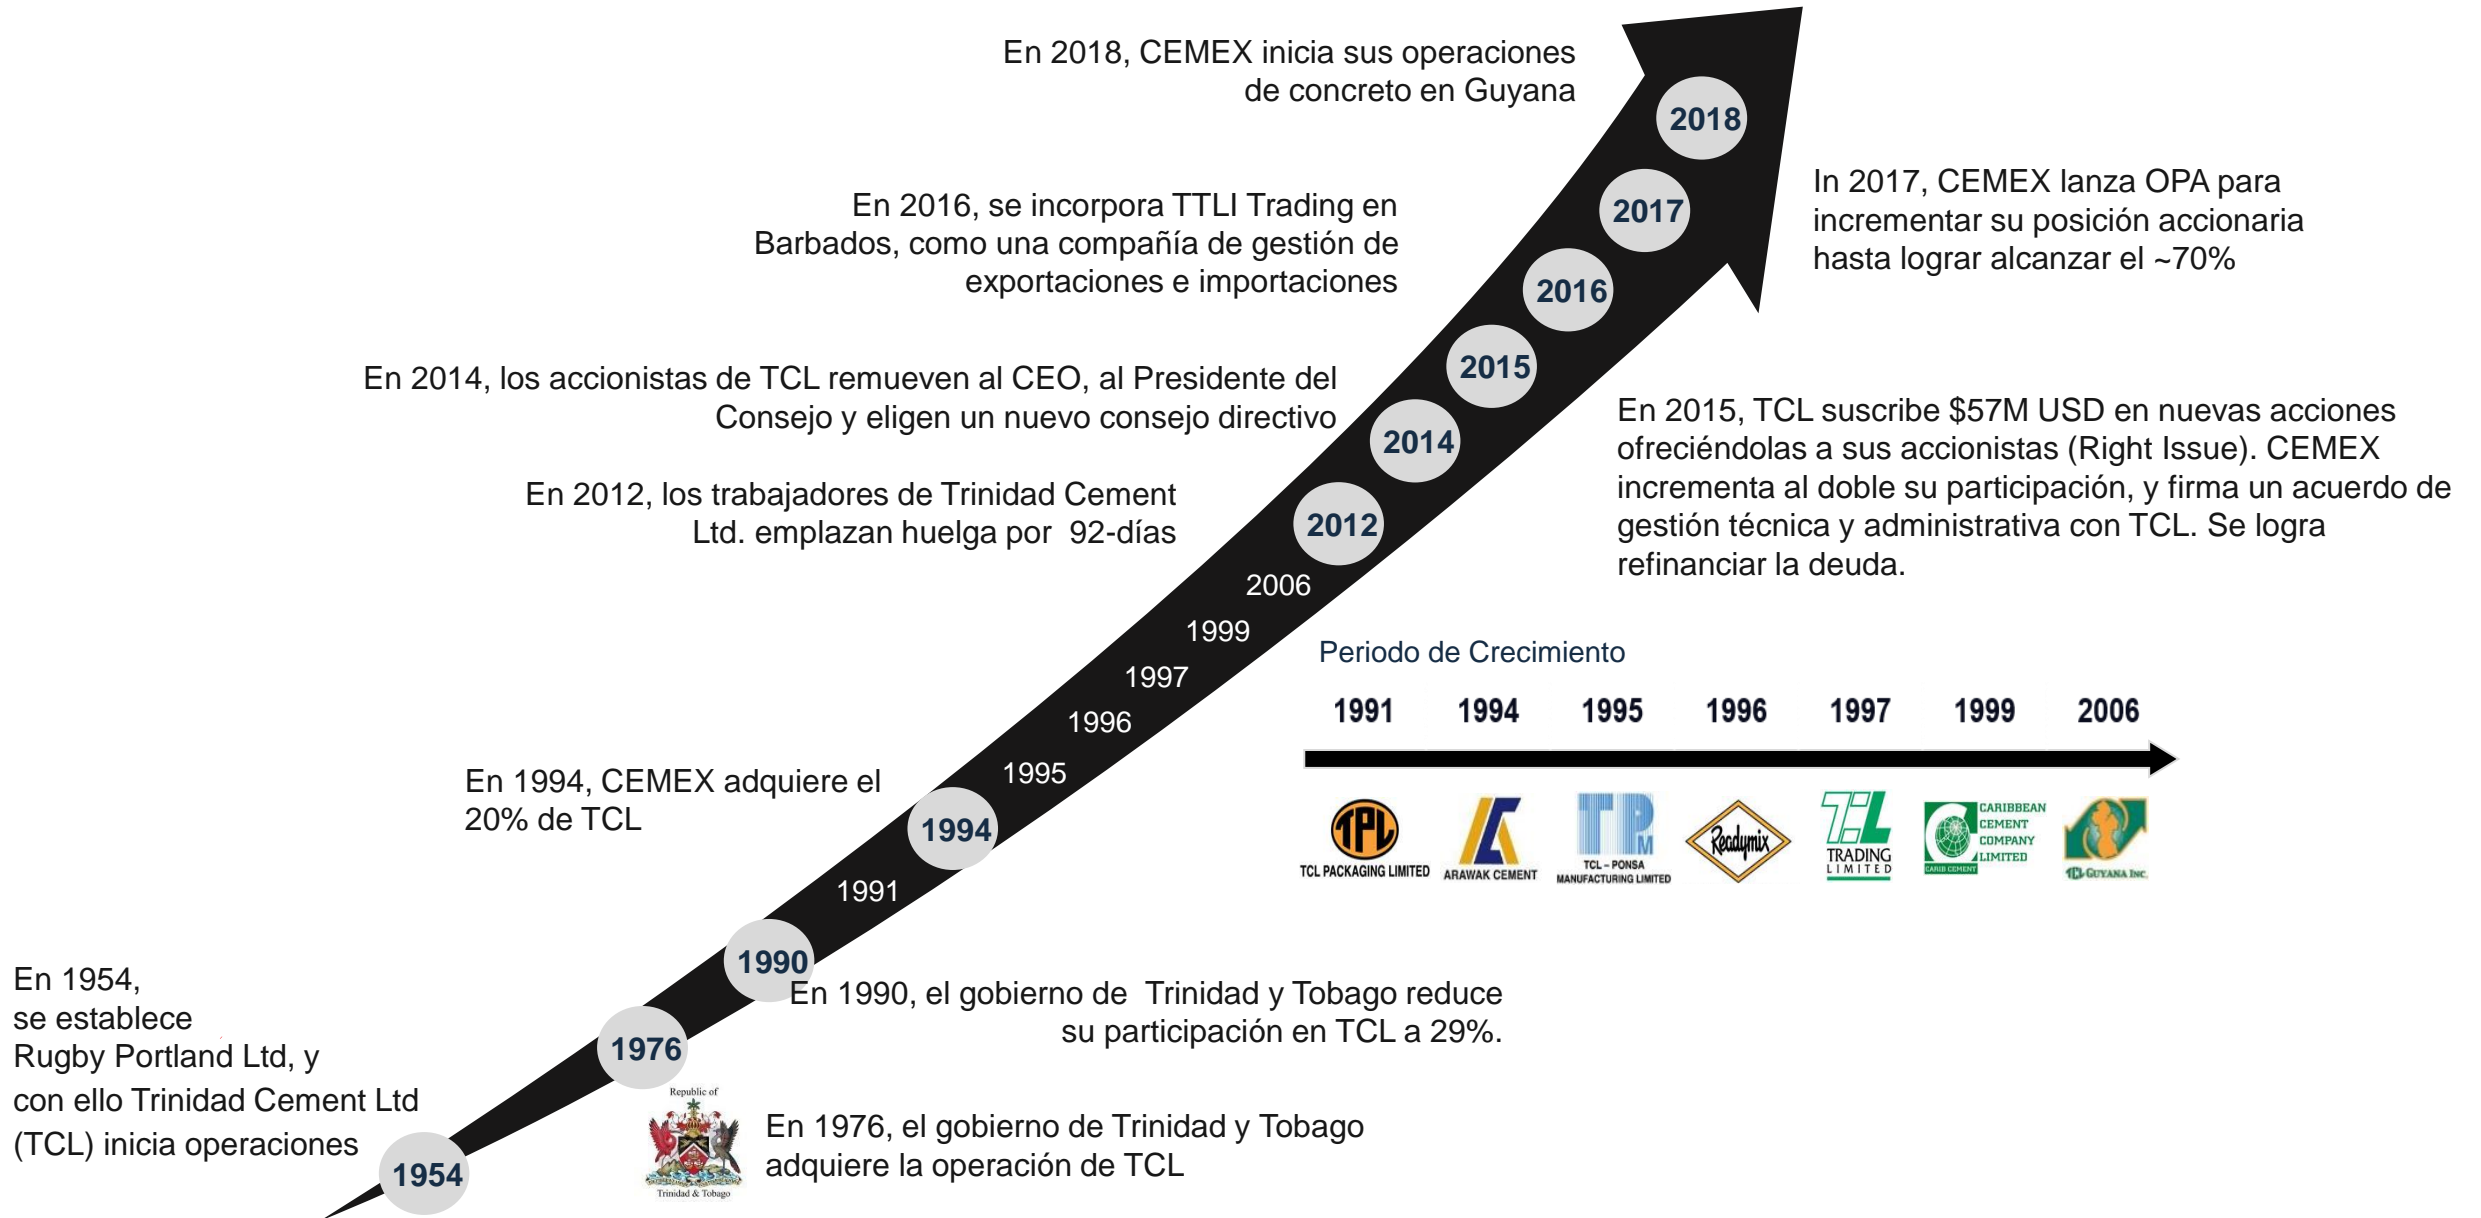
En 2018, CEMEX inicia sus operaciones de concreto en Guyana

2018

In 2017, CEMEX lanza OPA para incrementar su posición accionaria hasta lograr alcanzar el ~70%

2017

En 2016, se incorpora TTLI Trading en Barbados, como una compañía de gestión de exportaciones e importaciones

2016

2015

En 2014, los accionistas de TCL remueven al CEO, al Presidente del Consejo y eligen un nuevo consejo directivo

2014

En 2015, TCL suscribe $57M USD en nuevas acciones ofreciéndolas a sus accionistas (Right Issue). CEMEX incrementa al doble su participación, y firma un acuerdo de gestión técnica y administrativa con TCL. Se logra refinanciar la deuda.

En 2012, los trabajadores de Trinidad Cement Ltd. emplazan huelga por 92-días

2012

2006

1999

1997

1996

1995

Periodo de Crecimiento

| 1991 | 1994 | 1995 | 1996 | 1997 | 1999 | 2006 |
|---|---|---|---|---|---|---|
| TCL PACKAGING LIMITED | ARAWAK CEMENT | TCL - PONSA MANUFACTURING LIMITED | Readymix | TRADING LIMITED | CARIBBEAN CEMENT COMPANY LIMITED | TCL GUYANA INC. |

En 1994, CEMEX adquiere el 20% de TCL

1994

1991

1990

En 1990, el gobierno de Trinidad y Tobago reduce su participación en TCL a 29%.

En 1954, se establece Rugby Portland Ltd, y con ello Trinidad Cement Ltd (TCL) inicia operaciones

1976

Republic of Trinidad & Tobago

En 1976, el gobierno de Trinidad y Tobago adquiere la operación de TCL

1954